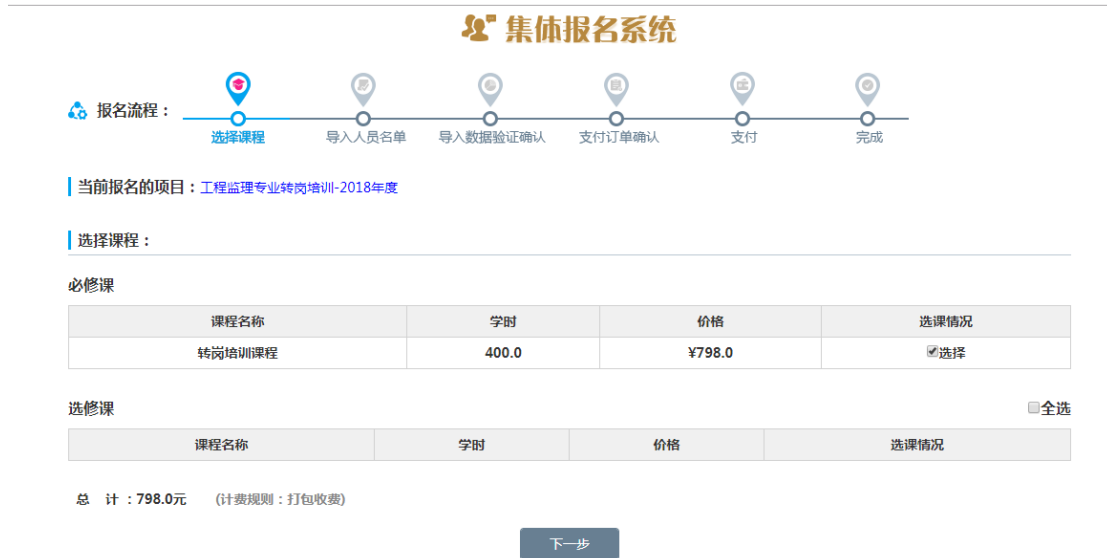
集体报名系统

报名流程：

选择课程　导入人员名单　导入数据验证确认　支付订单确认　支付　完成

当前报名的项目：工程监理专业转岗培训-2018年度

选择课程：

必修课

| 课程名称 | 学时 | 价格 | 选课情况 |
|---|---|---|---|
| 转岗培训课程 | 400.0 | ¥798.0 | 选择 |

选修课　全选

| 课程名称 | 学时 | 价格 | 选课情况 |
|---|---|---|---|

总　计：798.0元　(计费规则：打包收费)

下一步